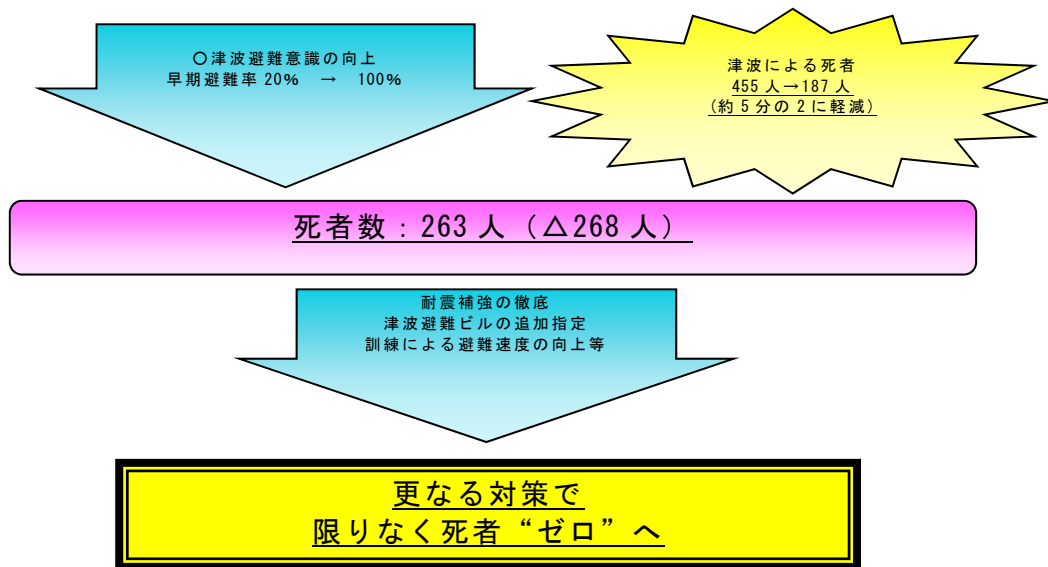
○津波避難意識の向上
早期避難率 20%　→　100%

津波による死者
455 人→187 人
（約 5 分の 2 に軽減）

死者数：263 人（△268 人）

耐震補強の徹底
津波避難ビルの追加指定
訓練による避難速度の向上等

更なる対策で
限りなく死者“ゼロ”へ